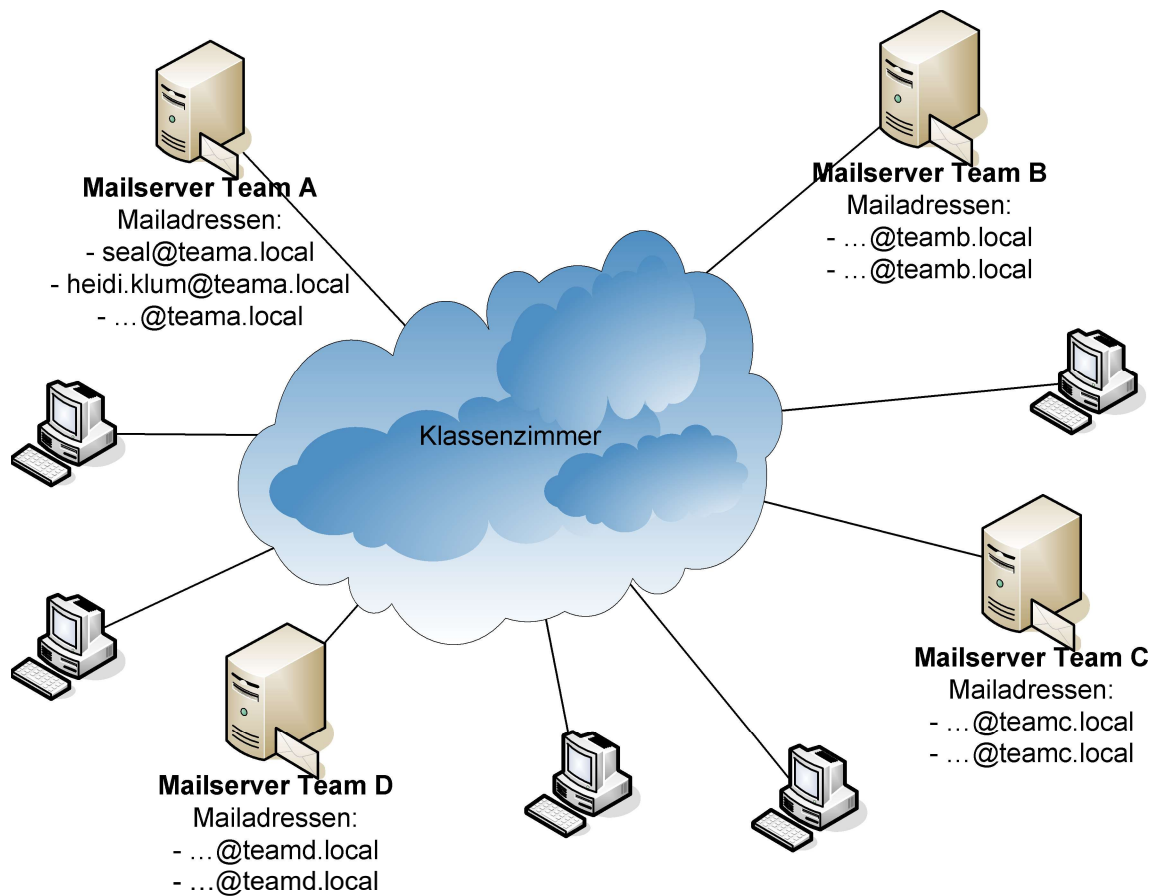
Mailserver Team A
Mailadressen:
- seal@teama.local
- heidi.klum@teama.local
- …@teama.local

Mailserver Team B
Mailadressen:
- …@teamb.local
- …@teamb.local

Klassenzimmer

Mailserver Team C
Mailadressen:
- …@teamc.local
- …@teamc.local

Mailserver Team D
Mailadressen:
- …@teamd.local
- …@teamd.local